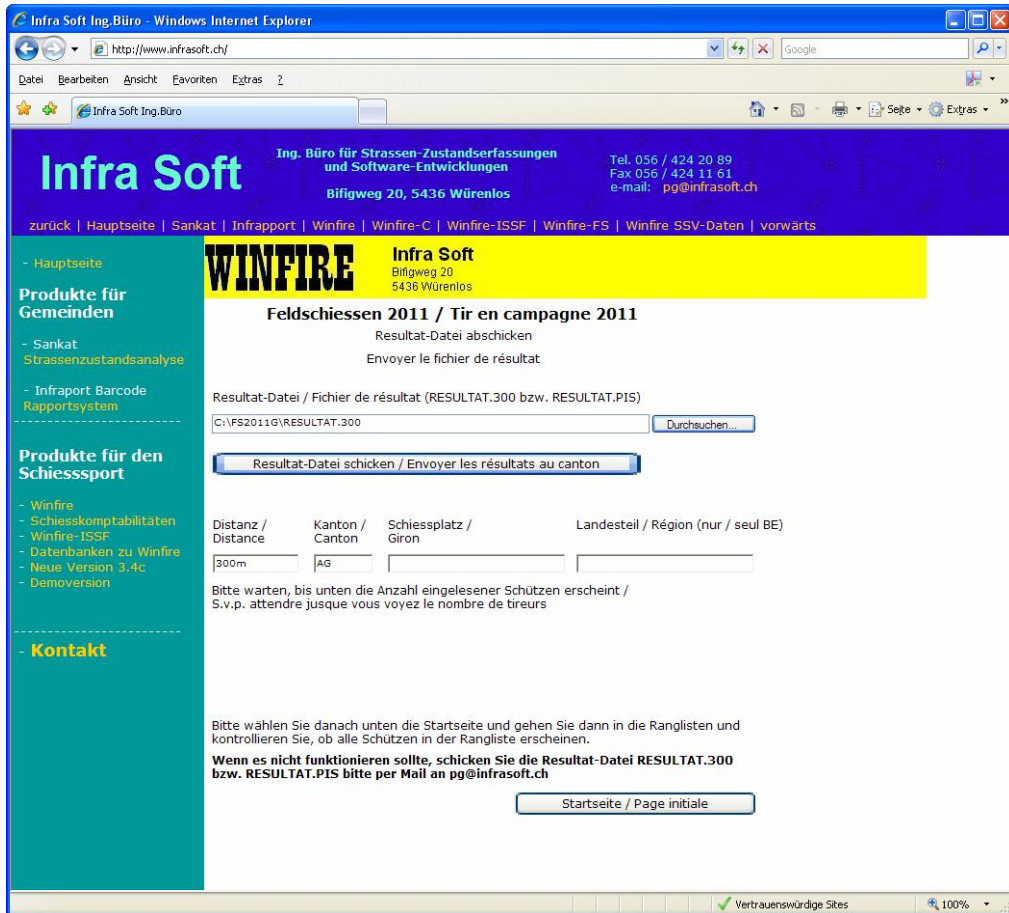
Infra Soft Ing.Büro - Windows Internet Explorer

http://www.infrasoft.ch/

Google

Datei Bearbeiten Ansicht Favoriten Extras ?

Infra Soft Ing.Büro

Seite Extras

Infra Soft

Ing. Büro für Strassen-Zustandserfassungen und Software-Entwicklungen

Bifigweg 20, 5436 Würenlos

Tel. 056 / 424 20 89
Fax 056 / 424 11 61
e-mail: pg@infrasoft.ch

zurück | Hauptseite | Sankat | Infrapport | Winfire | Winfire-C | Winfire-ISSF | Winfire-FS | Winfire SSV-Daten | vorwärts

- Hauptseite

Produkte für Gemeinden

- Sankat Strassenzustandsanalyse

- Infraport Barcode Rapportsystem

Produkte für den Schiesssport

- Winfire
- Schiesskomptabilitäten
- Winfire-ISSF
- Datenbanken zu Winfire
- Neue Version 3.4c
- Demoversion

- Kontakt

WINFIRE

Infra Soft
Bifigweg 20
5436 Würenlos

Feldschiessen 2011 / Tir en campagne 2011

Resultat-Datei abschicken

Envoyer le fichier de résultat

Resultat-Datei / Fichier de résultat (RESULTAT.300 bzw. RESULTAT.PIS)

C:\FS2011G\RESULTAT.300

Durchsuchen...

Resultat-Datei schicken / Envoyer les résultats au canton

Distanz / Distance

Kanton / Canton

Schiessplatz / Giron

Landesteil / Région (nur / seul BE)

300m

AG

Bitte warten, bis unten die Anzahl eingelesener Schützen erscheint / S.v.p. attendre jusque vous voyez le nombre de tireurs

Bitte wählen Sie danach unten die Startseite und gehen Sie dann in die Ranglisten und kontrollieren Sie, ob alle Schützen in der Rangliste erscheinen.

Wenn es nicht funktionieren sollte, schicken Sie die Resultat-Datei RESULTAT.300 bzw. RESULTAT.PIS bitte per Mail an pg@infrasoft.ch

Startseite / Page initiale

Vertrauenswürdige Sites

100%